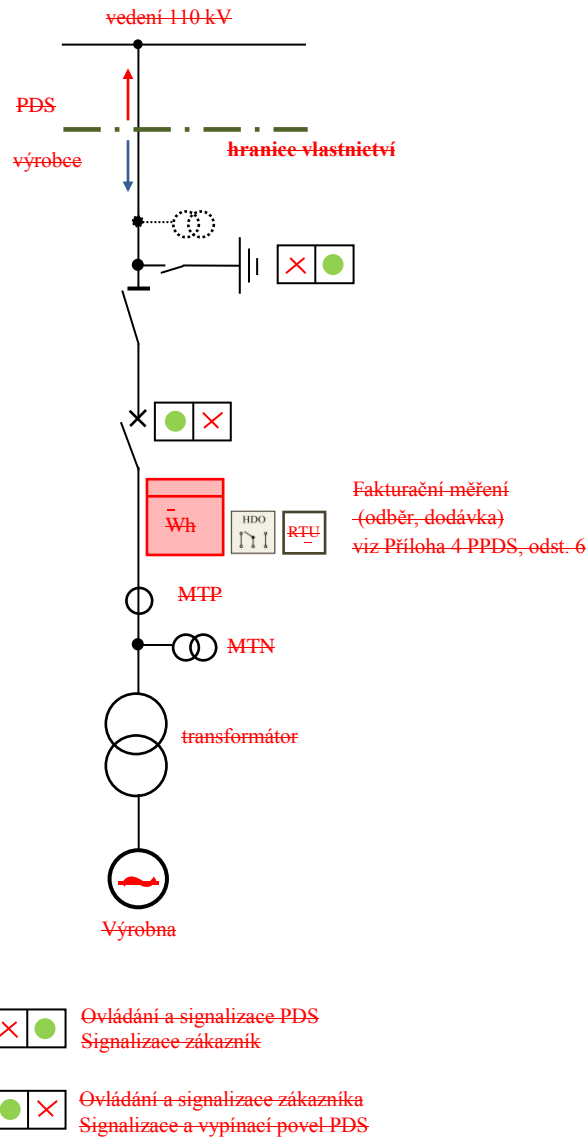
vedení 110 kV

PDS

výrobce

hranice vlastnictví

Wh

HDO

RTU

Fakturační měření
(odběr, dodávka)
viz Příloha 4 PPDS, odst. 6

MTP

MTN

transformátor

Výrobna

Ovládání a signalizace PDS
Signalizace zákazník

Ovládání a signalizace zákazníka
Signalizace a vypínací povel PDS